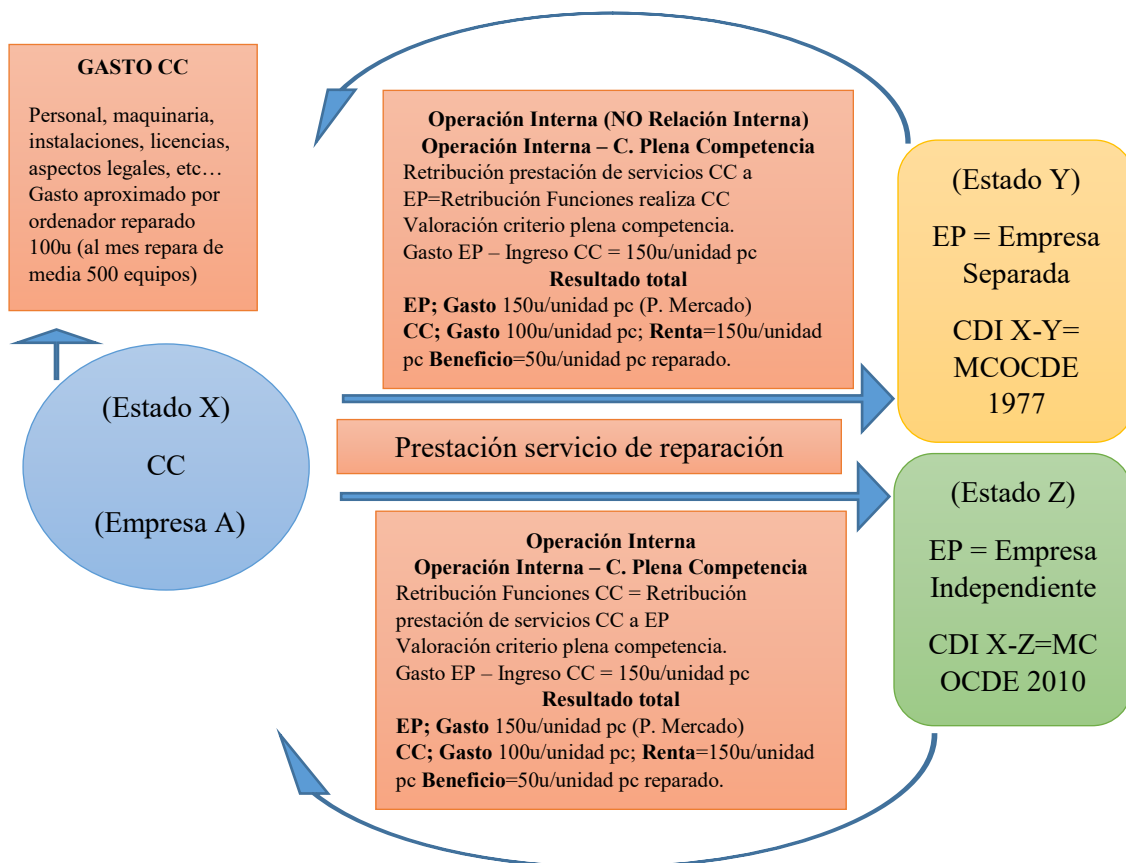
GASTO CC

Personal, maquinaria, instalaciones, licencias, aspectos legales, etc… Gasto aproximado por ordenador reparado 100u (al mes repara de media 500 equipos)

Operación Interna (NO Relación Interna)
Operación Interna – C. Plena Competencia
Retribución prestación de servicios CC a EP=Retribución Funciones realiza CC
Valoración criterio plena competencia.
Gasto EP – Ingreso CC = 150u/unidad pc
Resultado total
EP; Gasto 150u/unidad pc (P. Mercado)
CC; Gasto 100u/unidad pc; Renta=150u/unidad pc Beneficio=50u/unidad pc reparado.

(Estado Y)

EP = Empresa Separada

CDI X-Y= MCOCDE 1977

(Estado X)

CC

(Empresa A)

Prestación servicio de reparación

(Estado Z)

EP = Empresa Independiente

CDI X-Z=MC OCDE 2010

Operación Interna
Operación Interna – C. Plena Competencia
Retribución Funciones CC = Retribución prestación de servicios CC a EP
Valoración criterio plena competencia.
Gasto EP – Ingreso CC = 150u/unidad pc
Resultado total
EP; Gasto 150u/unidad pc (P. Mercado)
CC; Gasto 100u/unidad pc; Renta=150u/unidad pc Beneficio=50u/unidad pc reparado.